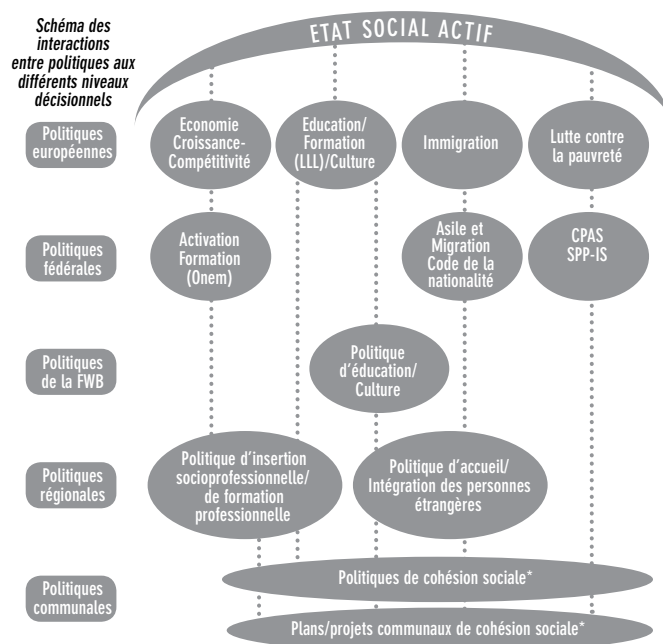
Schéma des interactions entre politiques aux différents niveaux décisionnels

ETAT SOCIAL ACTIF

Politiques européennes

Economie Croissance-Compétitivité

Education/ Formation (LLL)/Culture

Immigration

Lutte contre la pauvreté

Politiques fédérales

Activation Formation (Onem)

Asile et Migration Code de la nationalité

CPAS SPP-IS

Politiques de la FWB

Politique d'éducation/ Culture

Politiques régionales

Politique d'insertion socioprofessionnelle/ de formation professionnelle

Politique d'accueil/ Intégration des personnes étrangères

Politiques communales

Politiques de cohésion sociale*

Plans/projets communaux de cohésion sociale*